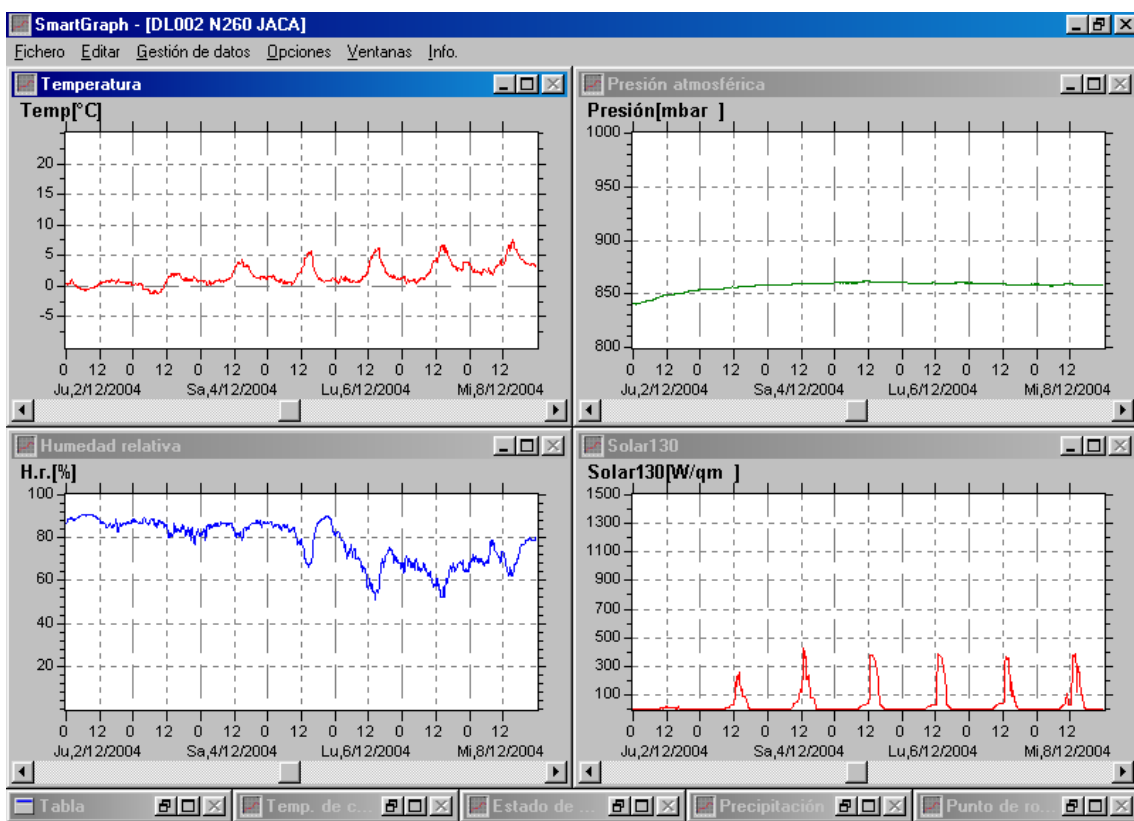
SmartGraph - [DL002 N260 JACA]

Fichero Editar Gestión de datos Opciones Ventanas Info.

Temperatura

Temp[°C]

20
15
10
5
0
-5

0 12 0 12 0 12 0 12 0 12 0 12 0 12 0 12
Ju,2/12/2004 Sa,4/12/2004 Lu,6/12/2004 Mi,8/12/2004

Presión atmosférica

Presión[mbar ]

1000
950
900
850
800

0 12 0 12 0 12 0 12 0 12 0 12 0 12 0 12
Ju,2/12/2004 Sa,4/12/2004 Lu,6/12/2004 Mi,8/12/2004

Humedad relativa

H.r.[%]

100
80
60
40
20

0 12 0 12 0 12 0 12 0 12 0 12 0 12 0 12
Ju,2/12/2004 Sa,4/12/2004 Lu,6/12/2004 Mi,8/12/2004

Solar130

Solar130[W/qm ]

1500
1300
1100
900
700
500
300
100

0 12 0 12 0 12 0 12 0 12 0 12 0 12 0 12
Ju,2/12/2004 Sa,4/12/2004 Lu,6/12/2004 Mi,8/12/2004

Tabla
Temp. de c...
Estado de ...
Precipitación
Punto de ro...